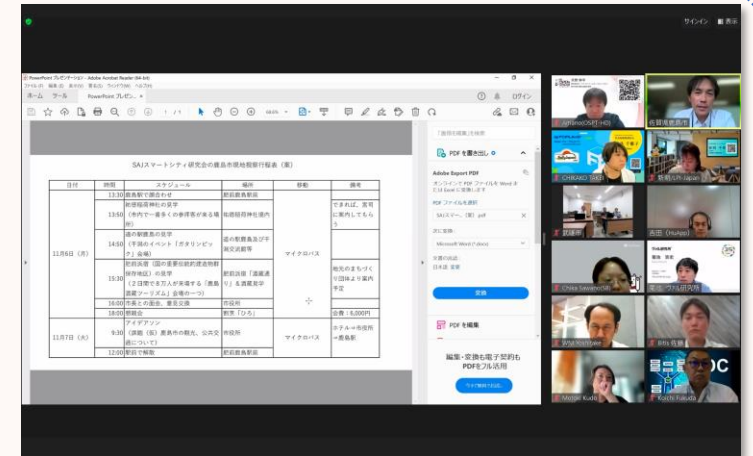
サインイン 表示

PowerPoint プレゼンテーション - Adobe Acrobat Reader (64-bit)

ファイル(F) 編集(E) 表示(V) 署名(S) ウィンドウ(W) ヘルプ(H)

ホーム ツール PowerPoint プレゼン... ×

ログイン

1 / 1 66.6%

SAJスマートシティ研究会の鹿島市現地視察行程表（案）

| 日付 | 時間 | スケジュール | 場所 | 移動 | 備考 |
|---|---|---|---|---|---|
| 11月6日（木） | 13:30 | 鹿島駅で集合まぎ | 肥前鹿島駅前 | マイクロバス | |
| | 13:50 | 祐徳稲荷神社の見学（市内で一番多くの参拝客がある場所） | 祐徳稲荷神社境内 | | できれば、宮司に案内してもらう |
| | 14:50 | 道の駅鹿島の見学（予測のイベント「ガタリンピック」会場） | 道の駅鹿島及び干潟交流館等 | | |
| | 15:30 | 肥前浜宿（国の重要伝統的建造物群保存地区）の見学（2日間で8万人が来場する「鹿島酒蔵ツーリズム」会場の一つ） | 肥前浜宿「酒蔵通り」を酒蔵見学 | | 地元のまちづくり団体より案内予定 |
| | 16:00 | 市長との面会、意見交換 | 市役所 | | |
| | 18:00 | 懇親会 | 割烹「ひろ」 | | 会費：6,000円 |
| 11月7日（金） | 9:30 | アイデアソン（課題（仮）鹿島市の観光、公共交通について） | 市役所 | マイクロバス | ホテル→市役所→鹿島駅 |
| | 12:00 | 駅前で解散 | 肥前鹿島駅前 | | |

「鹿田の結果」を検索

Adobe Export PDF

PDF を書き出し

オンラインで PDF ファイルを Word または Excel に変換します

PDF ファイルを選択

SAJスマート...（案）.pdf

変換後：

Microsoft Word (*.docx)

文書の言語：

日本語 変更

変換

PDF を編集

編集・変換も電子契約もPDFをフル活用

今すぐ無料で試用

Junichi（OSPT HD）

佐賀県鹿島市

CHIKAKO TAKE

筒井コンサ Japan

武藤準

吉田（HuApp）

Chika Sawano(SB)

菱山・ウイル研究所

Wyul Hoshibe

Rifu 佐藤

Mutsu Kudo

Koichi Fukuda